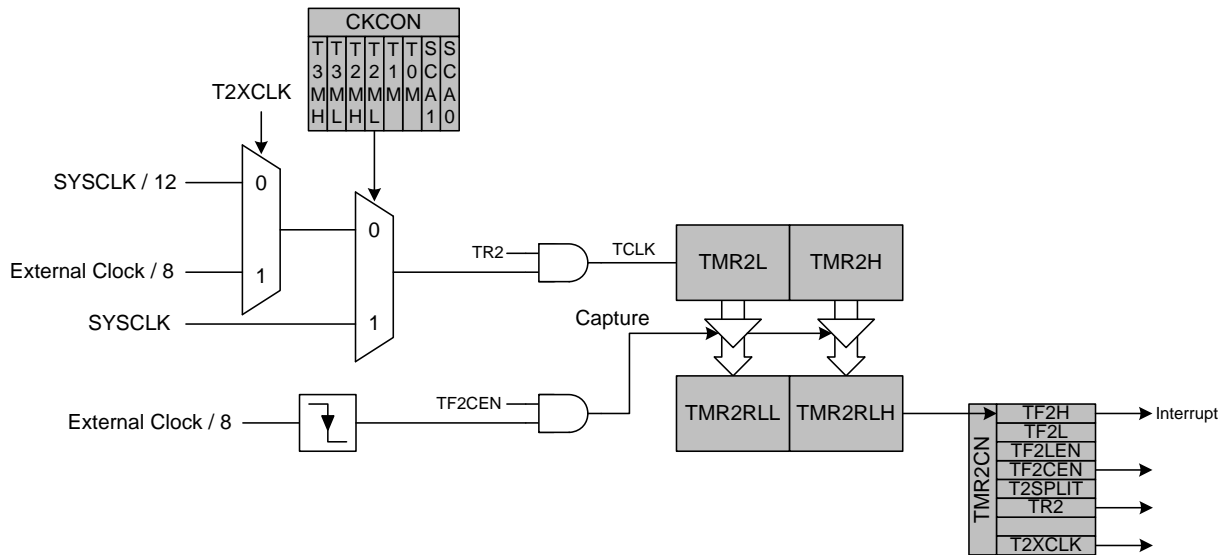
CKCON

| T3MH | T3ML | T2MH | T2ML | T1M | T0M | SCA1 | SCA0 |
|---|---|---|---|---|---|---|---|

T2XCLK

SYSCLK / 12

0

External Clock / 8

1

SYSCLK

0

1

TR2

TCLK

TMR2L

TMR2H

Capture

External Clock / 8

TF2CEN

TMR2RLL

TMR2RLH

TMR2CN

TF2H

Interrupt

TF2L

TF2LEN

TF2CEN

T2SPLIT

TR2

T2XCLK